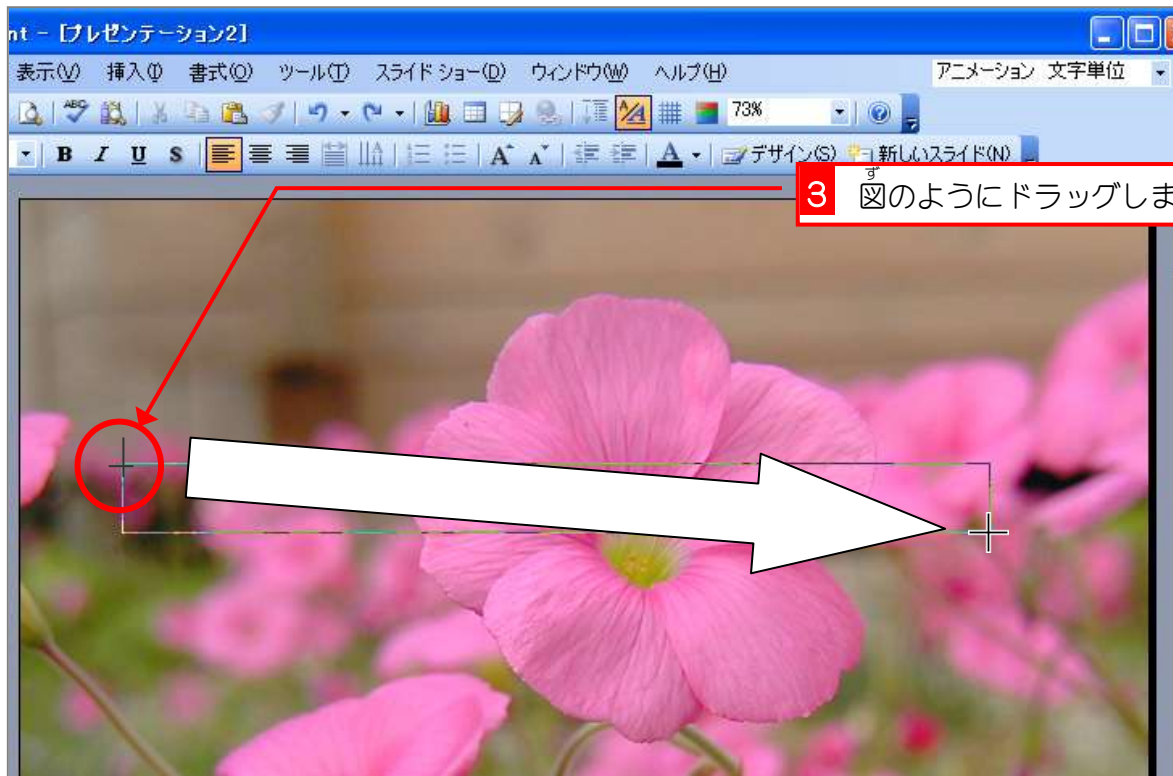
nt - [プレゼンテーション2]

表示(V) 挿入(I) 書式(O) ツール(T) スライド ショー(D) ウィンドウ(W) ヘルプ(H)

アニメーション 文字単位

73%

B I U S

A A

A

デザイン(S) 新しいスライド(N)

3 図のようにドラッグしま

ず